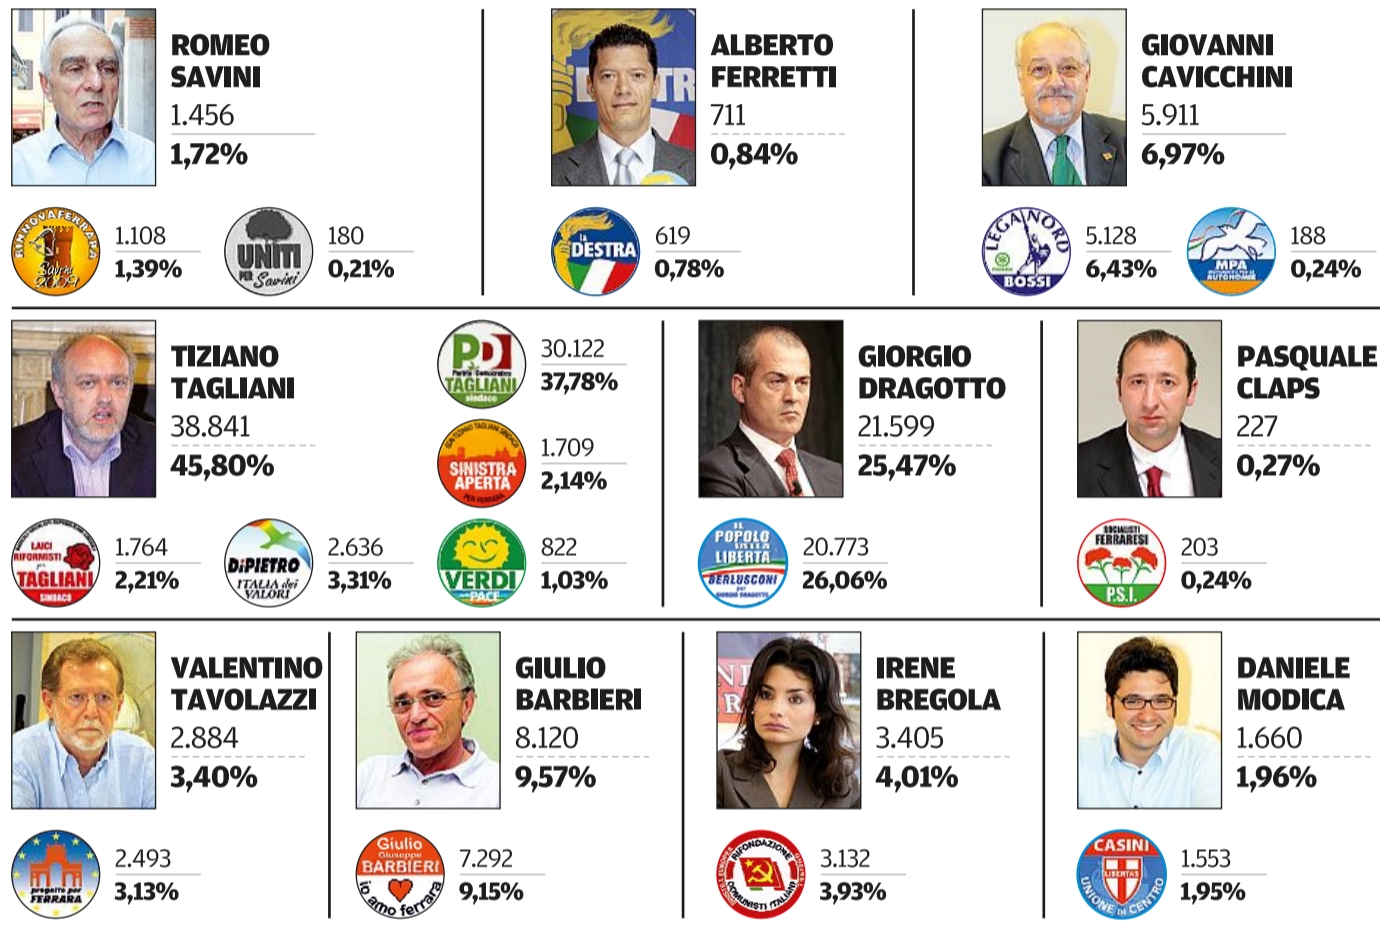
ROMEO SAVINI
1.456
1,72%

RINNOVA FERRARA Savini 2009
1.108
1,39%

UNITI PER Savini
180
0,21%

ALBERTO FERRETTI
711
0,84%

LA DESTRA
619
0,78%

GIOVANNI CAVICCHINI
5.911
6,97%

LEGA NORD BOSSI
5.128
6,43%

MPA
188
0,24%

TIZIANO TAGLIANI
38.841
45,80%

PD TAGLIANI sindaco
30.122
37,78%

SINISTRA APERTA
1.709
2,14%

LAICI RIFORMISTI per TAGLIANI SINDACO
1.764
2,21%

DIPIETRO ITALIA dei VALORI
2.636
3,31%

VERDI PACE
822
1,03%

GIORGIO DRAGOTTO
21.599
25,47%

IL POPOLO DELLA LIBERTÀ BERLUSCONI per GIORGIO DRAGOTTO
20.773
26,06%

PASQUALE CLAPS
227
0,27%

SOCIALISTI FERRARESI P.S.I.
203
0,24%

VALENTINO TAVOLAZZI
2.884
3,40%

progetto per FERRARA
2.493
3,13%

GIULIO BARBIERI
8.120
9,57%

Giulio Giuseppe BARBIERI io amo ferrara
7.292
9,15%

IRENE BREGOLA
3.405
4,01%

RIFONDAZIONE COMUNISTI ITALIANI
3.132
3,93%

DANIELE MODICA
1.660
1,96%

CASINI LIBERTAS UNIONE DI CENTRO
1.553
1,95%